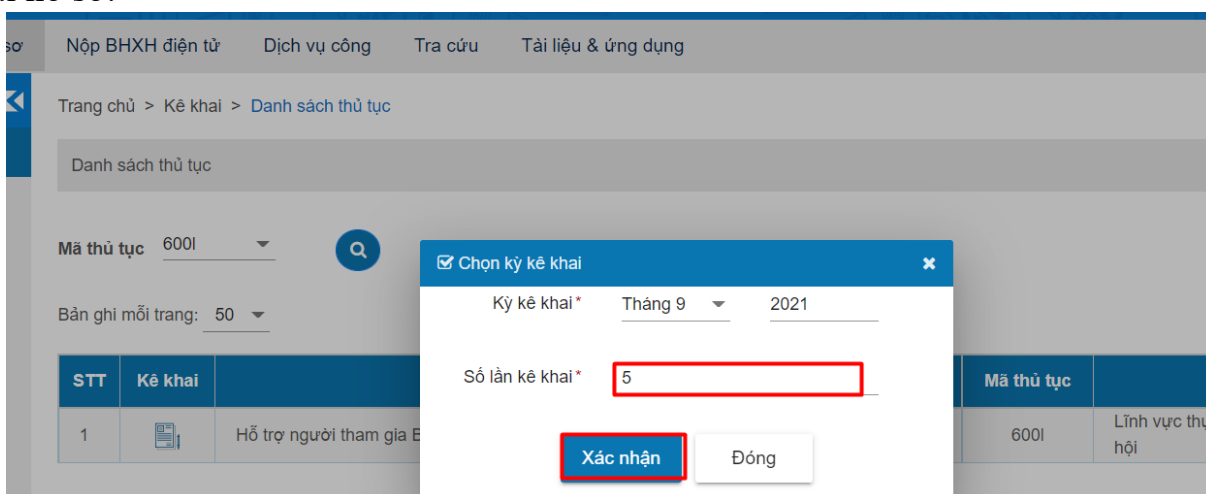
sơ Nộp BHXH điện tử Dịch vụ công Tra cứu Tài liệu & ứng dụng

Trang chủ > Kê khai > Danh sách thủ tục

Danh sách thủ tục

Mã thủ tục 600I

Bản ghi mỗi trang: 50

Chọn kỳ kê khai

Kỳ kê khai* Tháng 9 2021

Số lần kê khai* 5

Xác nhận Đóng

| STT | Kê khai | | Mã thủ tục | |
|---|---|---|---|---|
| 1 | | Hỗ trợ người tham gia B | 600I | Lĩnh vực thu hội |